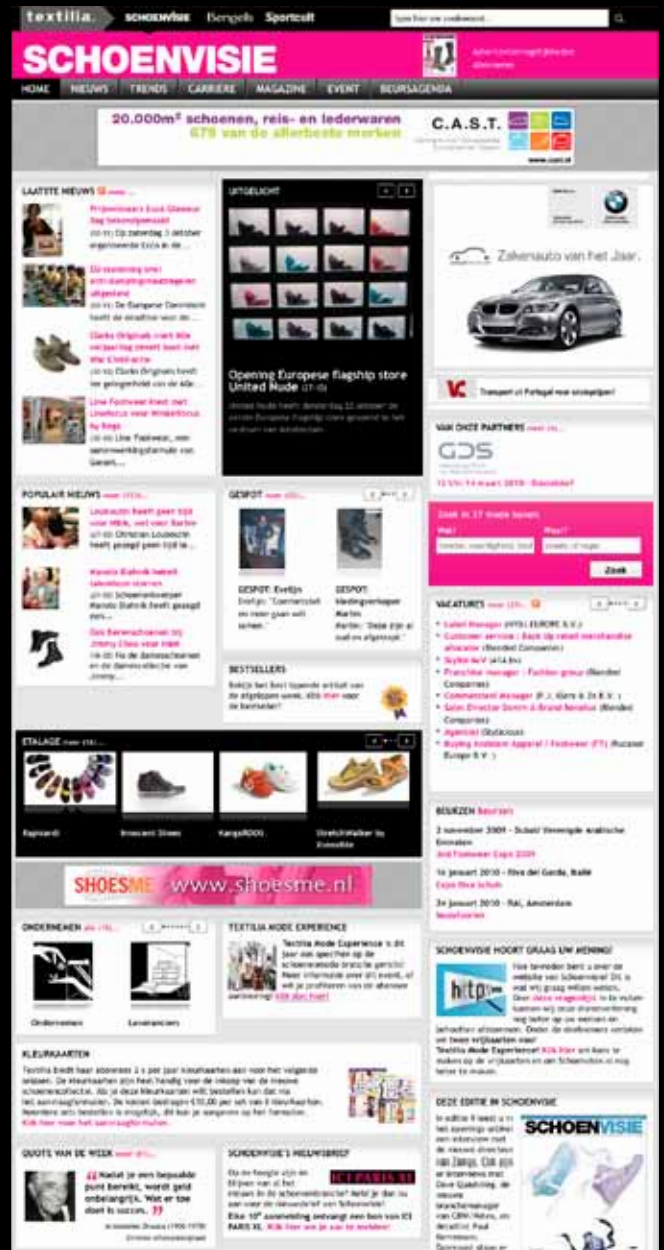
textilia. SCHOENVISIE Bengels Sportcult

SCHOENVISIE

HOME NIEUWS TRENDS CARRIERE MAGAZINE EVENT BEURSAGENDA

20.000m² schoenen, reis- en lederwaren
675 van de allerbeste merken
C.A.S.T.

LAATSTE NIEUWS

Prijswinnaars Ecco Glamour Day bekendgemaakt

Zakenauto van het Jaar.

UITGELICHT

Opening Europese flagship store United Nude

Transport uit Portugal voor scherpe prijzen!

VAN ONZE PARTNERS

GDS

POPULAIR NIEUWS

GESPOT

GESPOT: Evelijn

GESPOT: Medeverkoper Martin

Zoek

BESTSELLERS

VACATURES

ETALAGE

Kapsarelli

BEURZEN

SHOESME www.shoesme.nl

ONDERNEMEN

TEXTILIA MODE EXPERIENCE

Ondernemen

SCHOENVISIE HOORT GRAAG UW MENING!

KLEURKAARTEN

DEZE EDITIE IN SCHOENVISIE

SCHOENVISIE

QUOTE VAN DE WEEK

Niet je eerst bepaalde punt bereikt, wordt geld onbelangrijk. Wat er toe doet is succes.

SCHOENVISIE'S NIEUWSBRIEF

ICI PARIS XL